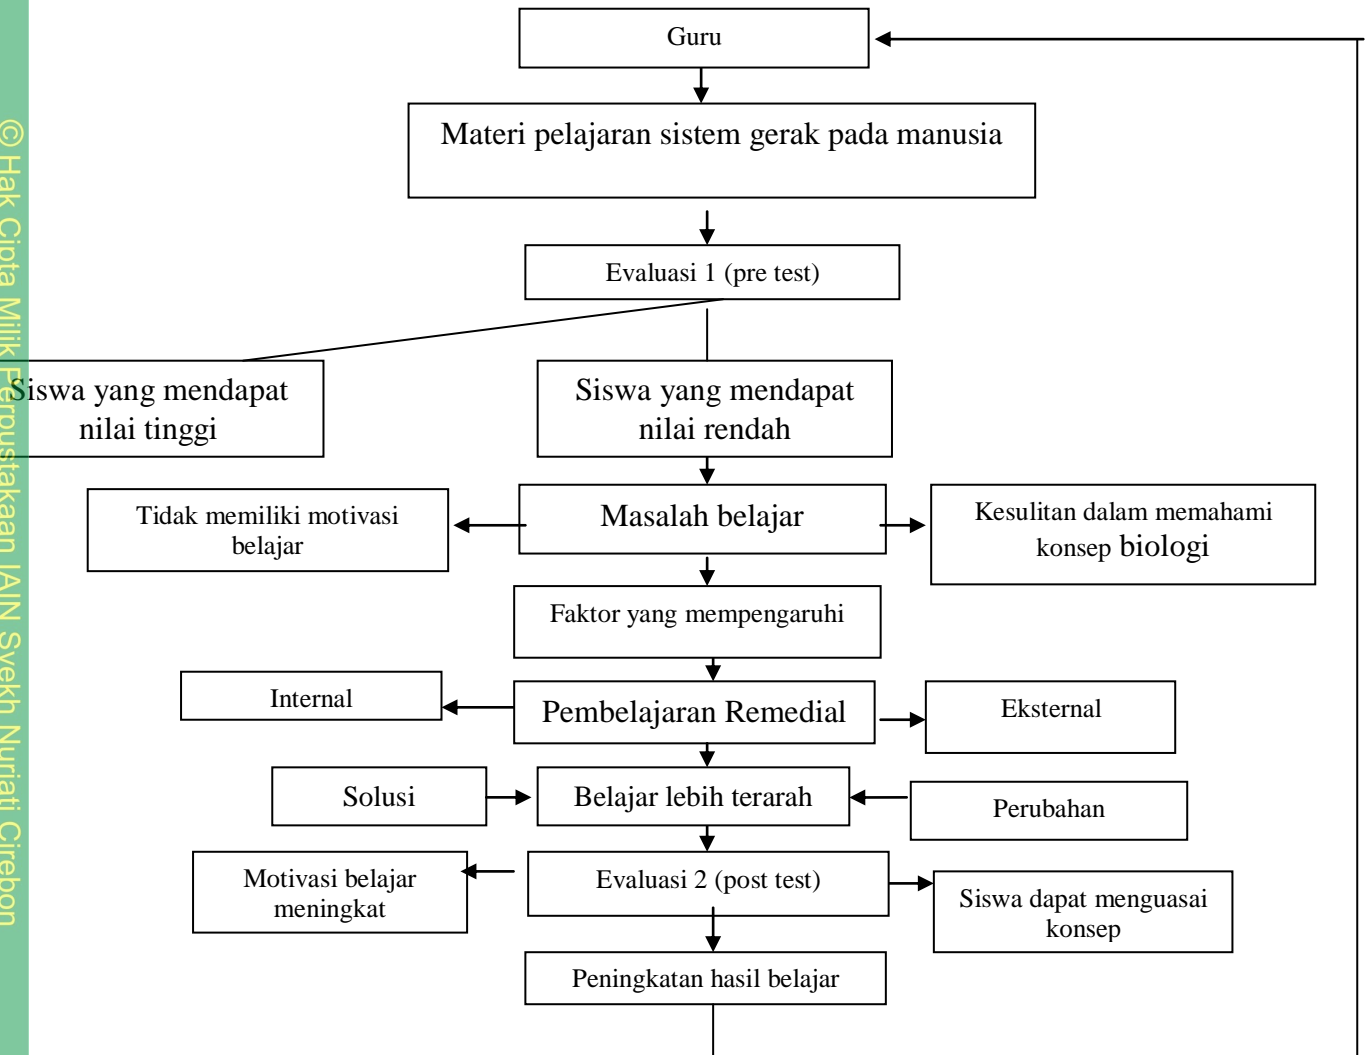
© Hak Cipta Milik Perpustakaan IAIN Syekh Nurjati Cirebon

Guru

Materi pelajaran sistem gerak pada manusia

Evaluasi 1 (pre test)

Siswa yang mendapat nilai tinggi

Siswa yang mendapat nilai rendah

Tidak memiliki motivasi belajar

Masalah belajar

Kesulitan dalam memahami konsep biologi

Faktor yang mempengaruhi

Internal

Pembelajaran Remedial

Eksternal

Solusi

Belajar lebih terarah

Perubahan

Motivasi belajar meningkat

Evaluasi 2 (post test)

Siswa dapat menguasai konsep

Peningkatan hasil belajar